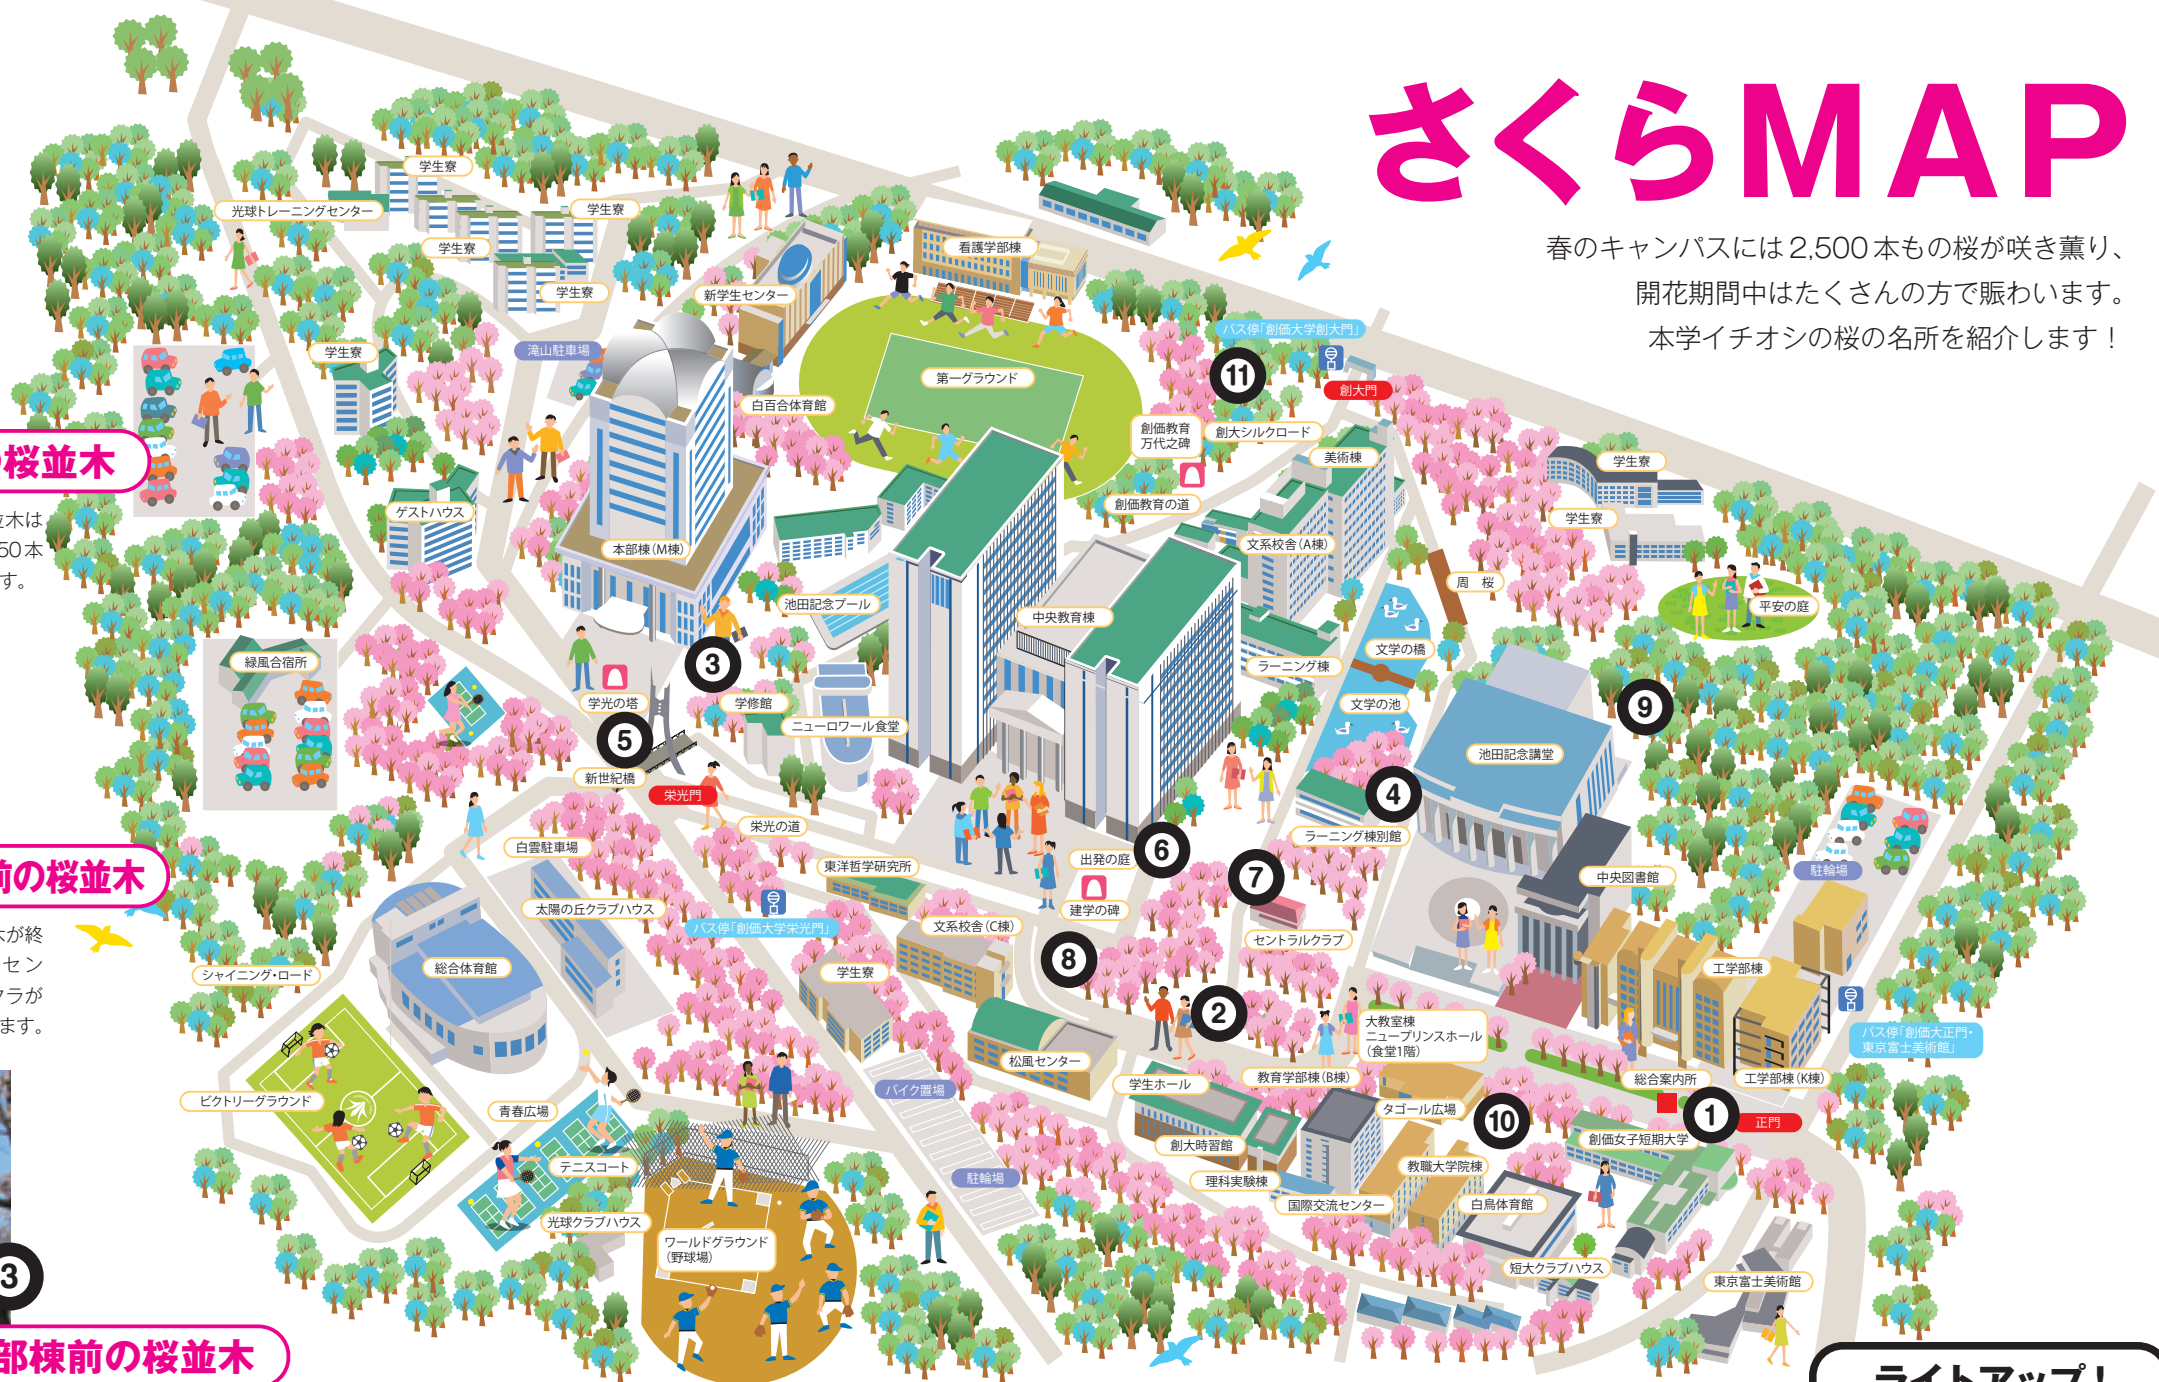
さくらMAP

春のキャンパスには2,500本もの桜が咲き薫り、開花期間中はたくさんの方で賑わいます。本学イチオシの桜の名所を紹介します！

桜並木
木は
50本
す。

の桜並木
が終
セン
ラが
ます。

3
部棟前の桜並木

学生寮
光球トレーニングセンター
学生寮
学生寮
学生寮
学生寮
新学生センター
看護学部棟
滝山駐車場
第一グラウンド
白百合体育館
バス停「創価大学創大門」
11
創大門
創価教育万代之碑
創大シルクロード
美術棟
学生寮
創価教育の道
学生寮
ゲストハウス
本部棟（M棟）
文系校舎（A棟）
周桜
平安の庭
池田記念プール
中央教育棟
文学の橋
緑風合宿所
ラーニング棟
3
学光の塔
学修館
文学の池
ニューロワール食堂
9
5
池田記念講堂
新世紀橋
栄光門
4
栄光の道
ラーニング棟別館
白雲駐車場
出発の庭
6
7
駐輪場
東洋哲学研究所
中央図書館
建学の碑
太陽の丘クラブハウス
バス停「創価大学栄光門」
文系校舎（C棟）
セントラルクラブ
8
シャイニング・ロード
総合体育館
学生寮
工学部棟
2
大教室棟
ニュープリンスホール
（食堂1階）
バス停「創価大正門・東京富士美術館」
松風センター
バイク置場
総合案内所
工学部棟（K棟）
ビクトリーグラウンド
学生ホール
教育学部棟（B棟）
1
青春広場
タゴール広場
10
正門
創価女子短期大学
創大時習館
テニスコート
教職大学院棟
駐輪場
理科実験棟
白鳥体育館
国際交流センター
光球クラブハウス
ワールドグラウンド
（野球場）
短大クラブハウス
東京富士美術館
ライトアップ！